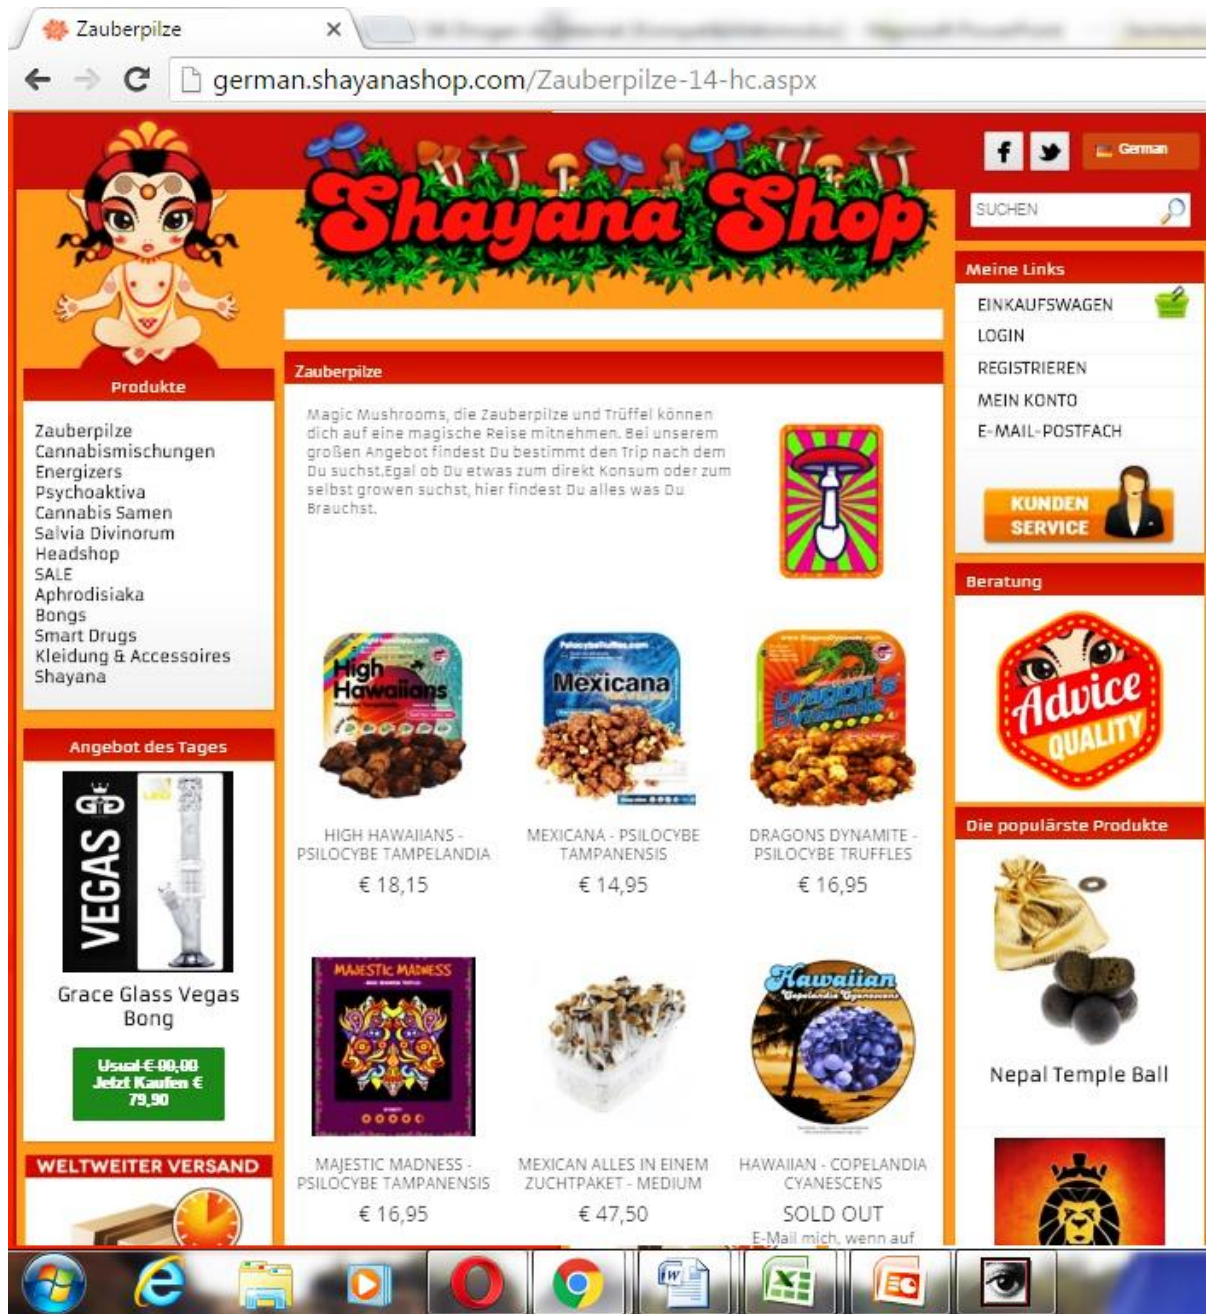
Zauberpilze

german.shayanashop.com/Zauberpilze-14-hc.aspx

Shayana Shop

German

SUCHEN

Produkte

Zauberpilze
Cannabismischungen
Energizers
Psychoaktiva
Cannabis Samen
Salvia Divinorum
Headshop
SALE
Aphrodisiaka
Bongs
Smart Drugs
Kleidung & Accessoires
Shayana

Angebot des Tages

VEGAS

Grace Glass Vegas Bong

Usual € 00,00 Jetzt Kaufen € 79,90

WELTWEITER VERSAND

Zauberpilze

Magic Mushrooms, die Zauberpilze und Trüffel können dich auf eine magische Reise mitnehmen. Bei unserem großen Angebot findest Du bestimmt den Trip nach dem Du suchst.Egal ob Du etwas zum direkt Konsum oder zum selbst growen suchst, hier findest Du alles was Du Brauchst.

High Hawaiians

HIGH HAWAIIANS - PSILOCYBE TAMPELANDIA
€ 18,15

Mexicana

MEXICANA - PSILOCYBE TAMPANENSIS
€ 14,95

Dragon's Dynamite

DRAGONS DYNAMITE - PSILOCYBE TRUFFLES
€ 16,95

MAJESTIC MADNESS

MAJESTIC MADNESS - PSILOCYBE TAMPANENSIS
€ 16,95

MEXICAN ALLES IN EINEM ZUCHTPAKET - MEDIUM
€ 47,50

Hawaiian
Copelandia Cyanescens

HAWAIIAN - COPELANDIA CYANESCENS
SOLD OUT
E-Mail mich, wenn auf

Meine Links

EINKAUFSWAGEN
LOGIN
REGISTRIEREN
MEIN KONTO
E-MAIL-POSTFACH

KUNDEN SERVICE

Beratung

Advice QUALITY

Die populärste Produkte

Nepal Temple Ball